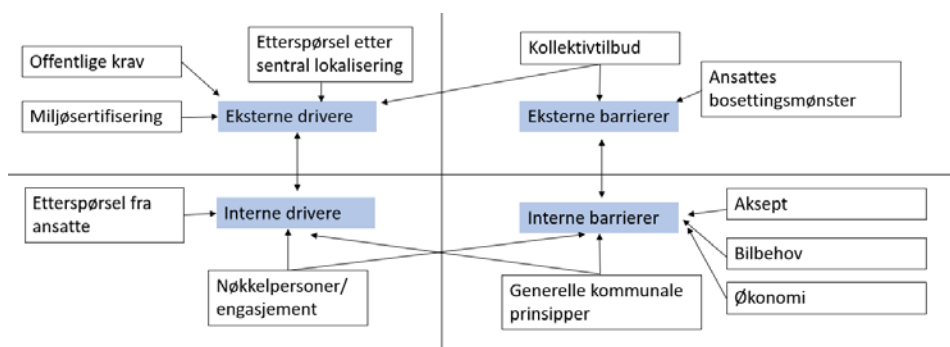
Offentlige krav

Etterspørsel etter sentral lokalisering

Kollektivtilbud

Ansattes bosettingsmønster

Miljøsertifisering

Eksterne drivere

Eksterne barrierer

Etterspørsel fra ansatte

Interne drivere

Interne barrierer

Aksept

Bilbehov

Nøkkelpersoner/ engasjement

Generelle kommunale prinsipper

Økonomi